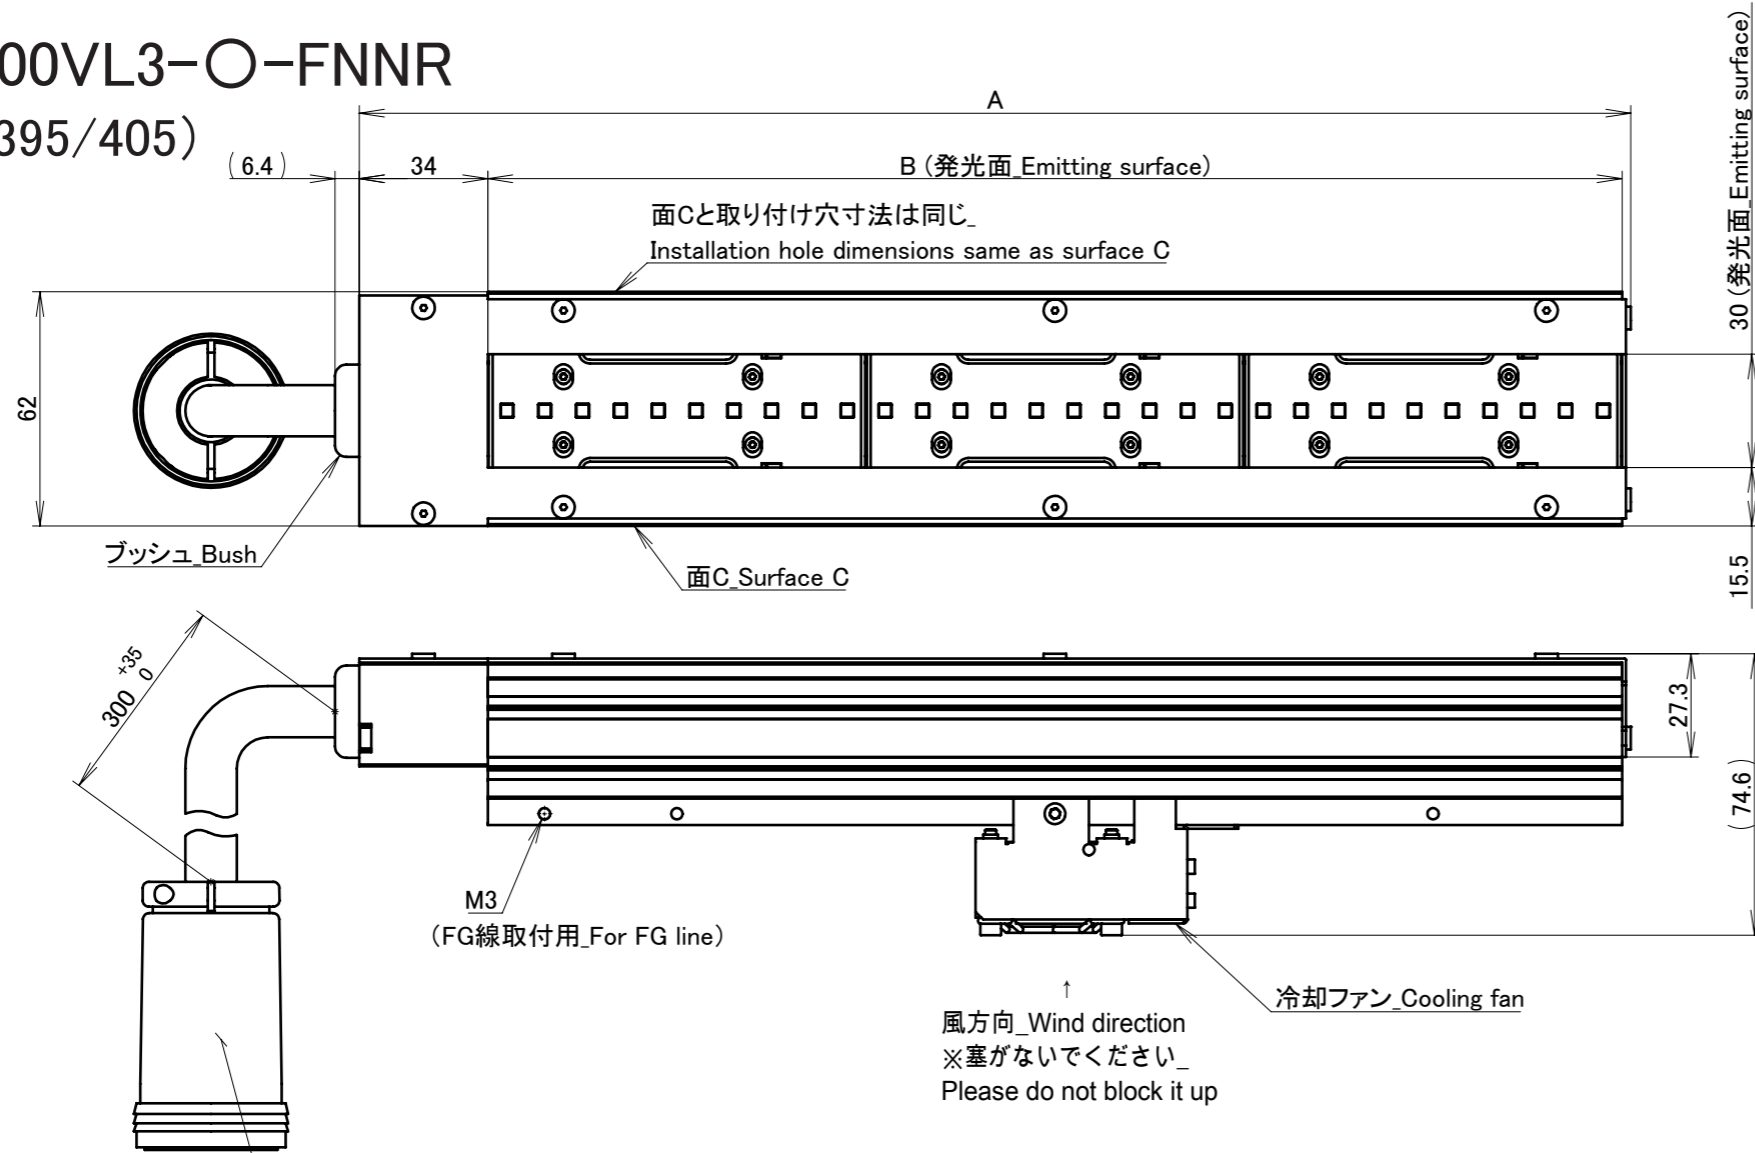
00VL3-○-FNNR
395/405)

A
(6.4)
34
B (発光面_Emitting surface)
面Cと取り付け穴寸法は同じ_
Installation hole dimensions same as surface C
30 (発光面_Emitting surface)
62
ブッシュ_Bush
面C_Surface C
15.5
$300^{+35}_{0}$
27.3
(74.6)
M3
(FG線取付用_For FG line)
↑
風方向_Wind direction
※塞がないでください_
Please do not block it up
冷却ファン_Cooling fan